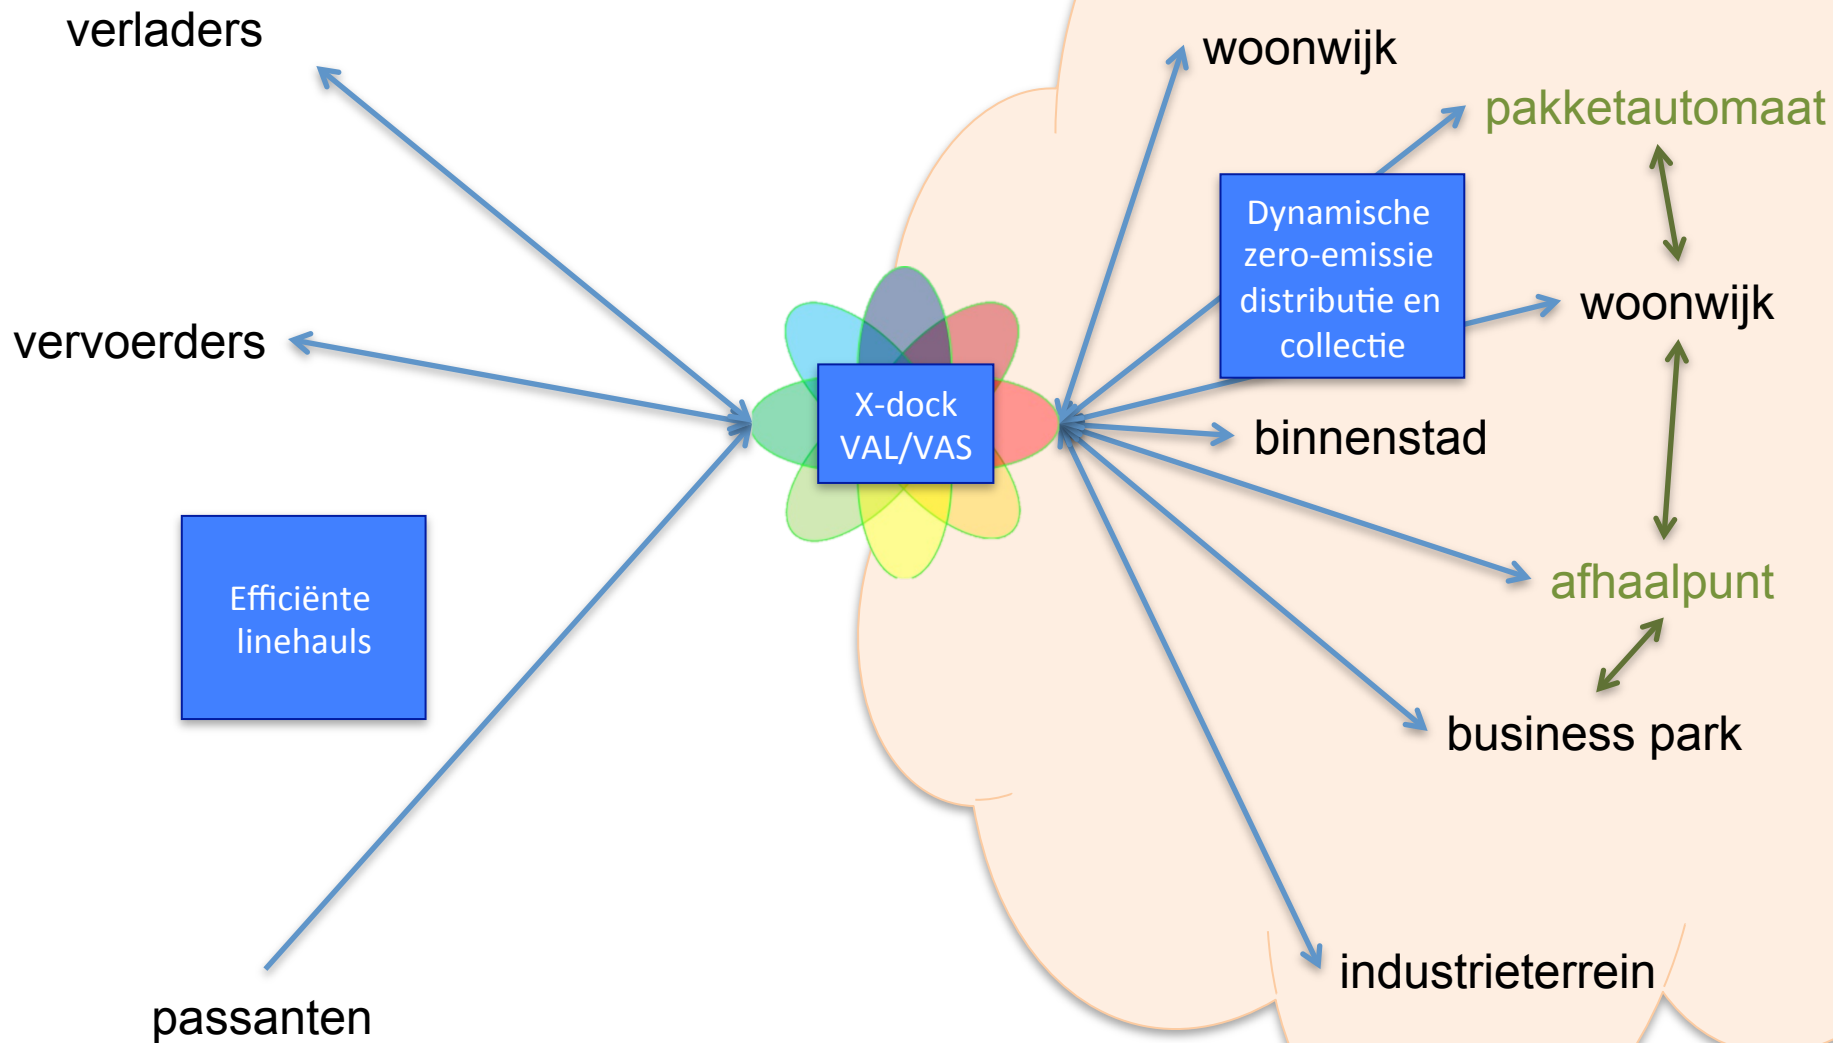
verladers

vervoerders

Efficiënte linehauls

passanten

X-dock VAL/VAS

woonwijk

pakketautomaat

Dynamische zero-emissie distributie en collectie

woonwijk

binnenstad

afhaalpunt

business park

industrieterrein